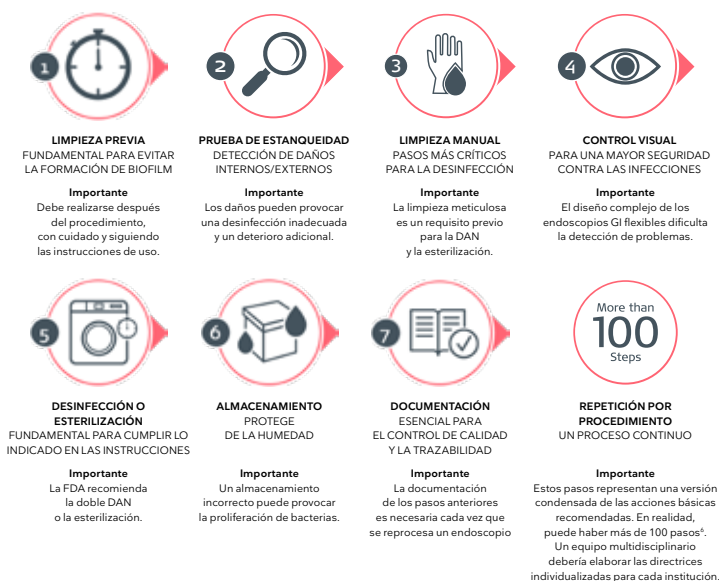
1

LIMPIEZA PREVIA
FUNDAMENTAL PARA EVITAR LA FORMACIÓN DE BIOFILM

Importante
Debe realizarse después del procedimiento, con cuidado y siguiendo las instrucciones de uso.

2

PRUEBA DE ESTANQUEIDAD
DETECCIÓN DE DAÑOS INTERNOS/EXTERNOS

Importante
Los daños pueden provocar una desinfección inadecuada y un deterioro adicional.

3

LIMPIEZA MANUAL
PASOS MÁS CRÍTICOS PARA LA DESINFECCIÓN

Importante
La limpieza meticulosa es un requisito previo para la DAN y la esterilización.

4

CONTROL VISUAL
PARA UNA MAYOR SEGURIDAD CONTRA LAS INFECCIONES

Importante
El diseño complejo de los endoscopios GI flexibles dificulta la detección de problemas.

5

DESINFECCIÓN O ESTERILIZACIÓN
FUNDAMENTAL PARA CUMPLIR LO INDICADO EN LAS INSTRUCCIONES

Importante
La FDA recomienda la doble DAN o la esterilización.

6

ALMACENAMIENTO
PROTEGE DE LA HUMEDAD

Importante
Un almacenamiento incorrecto puede provocar la proliferación de bacterias.

7

DOCUMENTACIÓN
ESENCIAL PARA EL CONTROL DE CALIDAD Y LA TRAZABILIDAD

Importante
La documentación de los pasos anteriores es necesaria cada vez que se reprocesa un endoscopio

More than
100
Steps

REPETICIÓN POR PROCEDIMIENTO
UN PROCESO CONTINUO

Importante
Estos pasos representan una versión condensada de las acciones básicas recomendadas. En realidad, puede haber más de 100 pasos$^6$. Un equipo multidisciplinario debería elaborar las directrices individualizadas para cada institución.